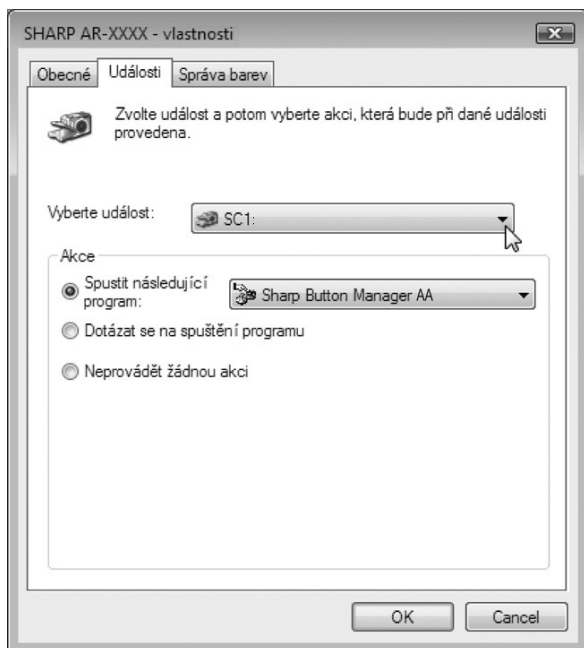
SHARP AR-XXXX - vlastnosti

Obecné | Události | Správa barev

Zvolte událost a potom vyberte akci, která bude při dané události provedena.

Vyberte událost: SC1:

Akce

Spustit následující program: Sharp Button Manager AA

Dotázat se na spuštění programu

Neprovádět žádnou akci

OK | Cancel